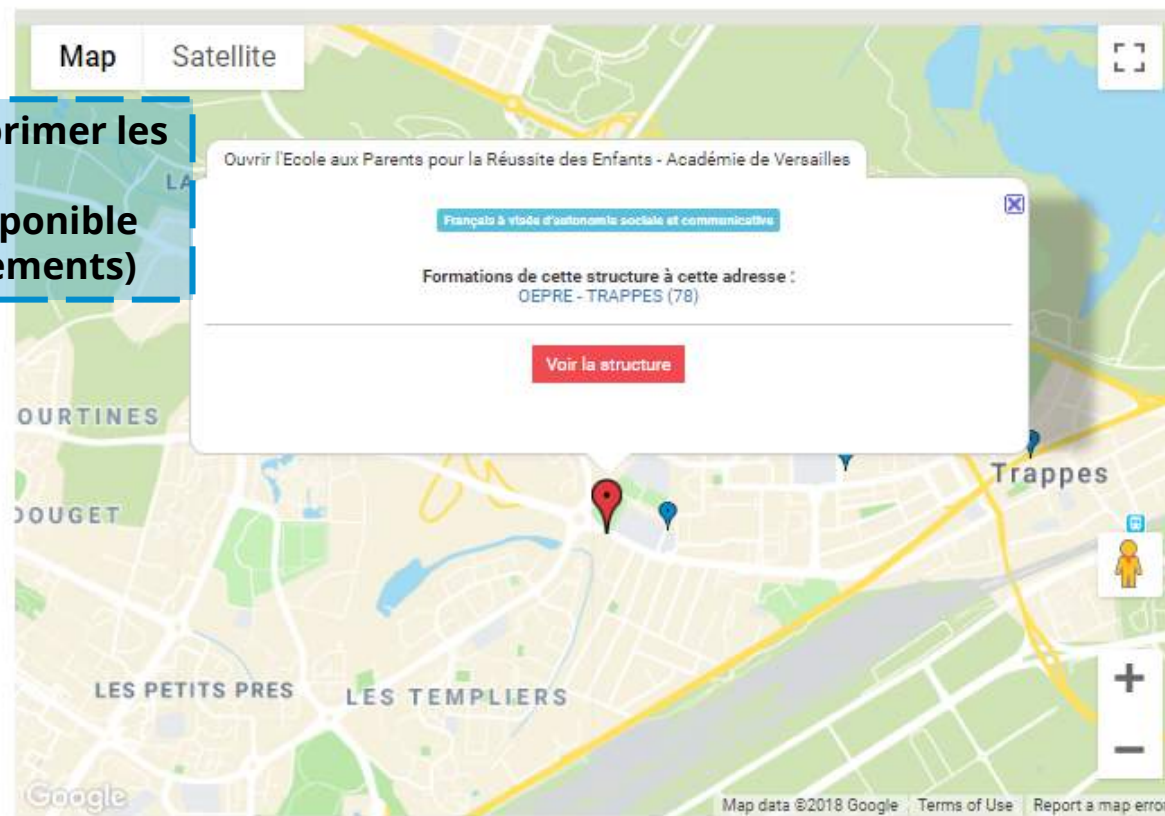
Map Satellite

primer les
ponible
ements)

LA

Ouvrir l'Ecole aux Parents pour la Réussite des Enfants - Académie de Versailles

Français à visée d'autonomie sociale et communicative

Formations de cette structure à cette adresse :
OEPRE - TRAPPES (78)

Voir la structure

OURTINES

OUGET

Trappes

LES PETITS PRES

LES TEMPLIERS

Google

Map data ©2018 Google Terms of Use Report a map error